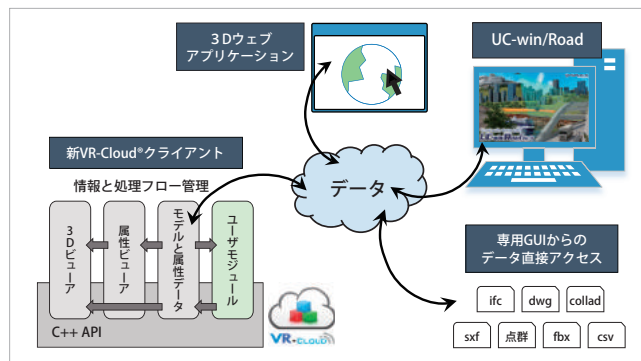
3Dウェブ
アプリケーション

UC-win/Road

新VR-Cloud®クライアント

情報と処理フロー管理

3Dビューア

属性ビューア

モデルと属性データ

ユーザモジュール

C++ API

VR-CLOUD

データ

専用GUIからの
データ直接アクセス

ifc

dwg

collad

sxf

点群

fbx

csv